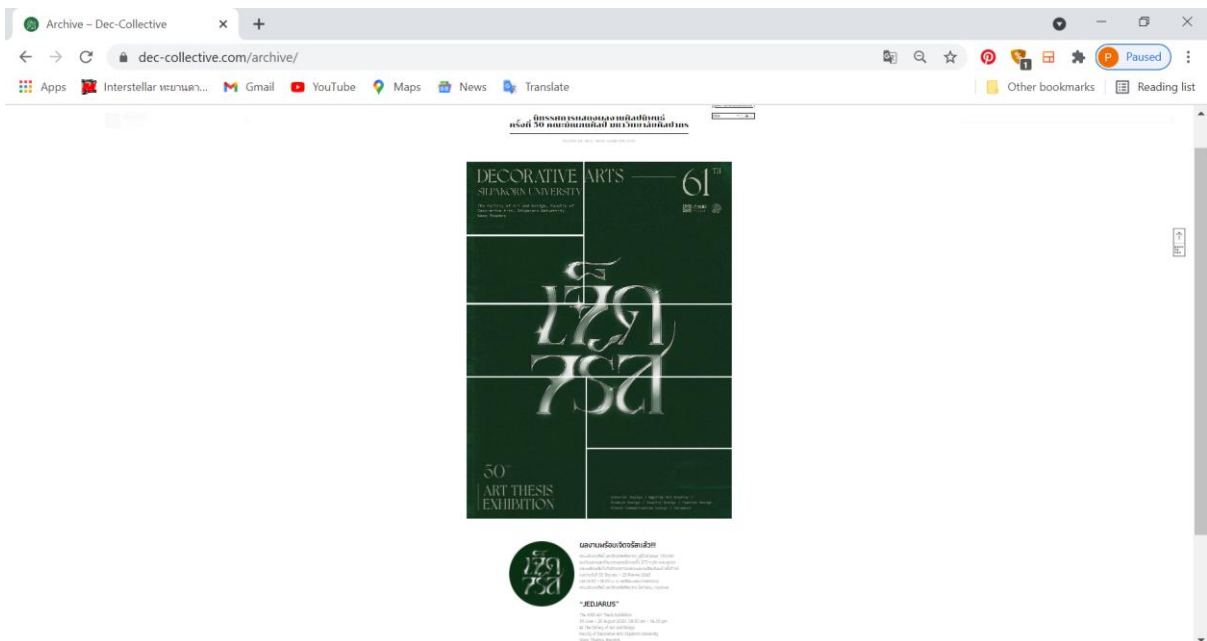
Archive – Dec-Collective

dec-collective.com/archive/

Paused

Apps Interstellar ทะยานดา... Gmail YouTube Maps News Translate

Other bookmarks Reading list

นิทรรศการแสดงผลงานศิลปนิพนธ์ ครั้งที่ 50 คณะมัณฑนศิลป์ มหาวิทยาลัยศิลปากร

DECORATIVE ARTS 61$^{TH}$
SILPAKORN UNIVERSITY

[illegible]

เจ็ด จรัส

50$^{TH}$
ART THESIS
EXHIBITION

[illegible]

ผลงานพร้อมเปิดจรัสแล้ว!!!

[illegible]

"JEDJARUS"

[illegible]